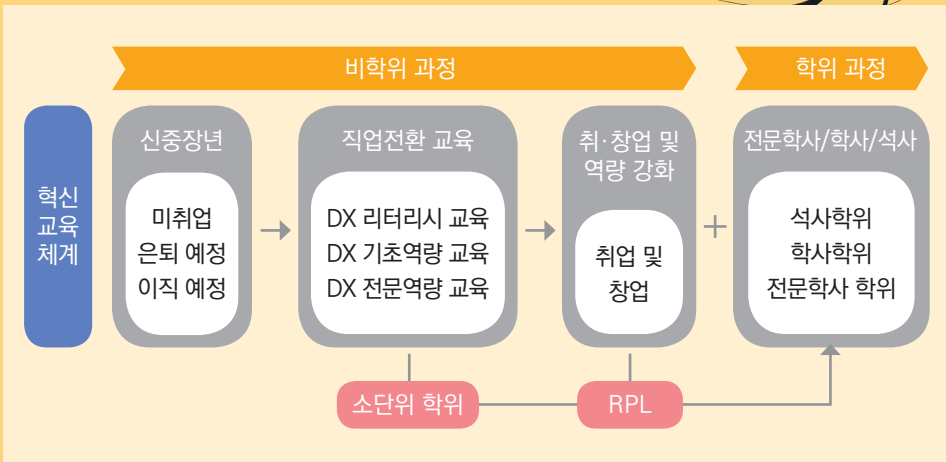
비학위 과정

학위 과정

혁신 교육 체계

신중장년

미취업
은퇴 예정
이직 예정

직업전환 교육

DX 리터러시 교육
DX 기초역량 교육
DX 전문역량 교육

취·창업 및 역량 강화

취업 및 창업

+

전문학사/학사/석사

석사학위
학사학위
전문학사 학위

소단위 학위

RPL